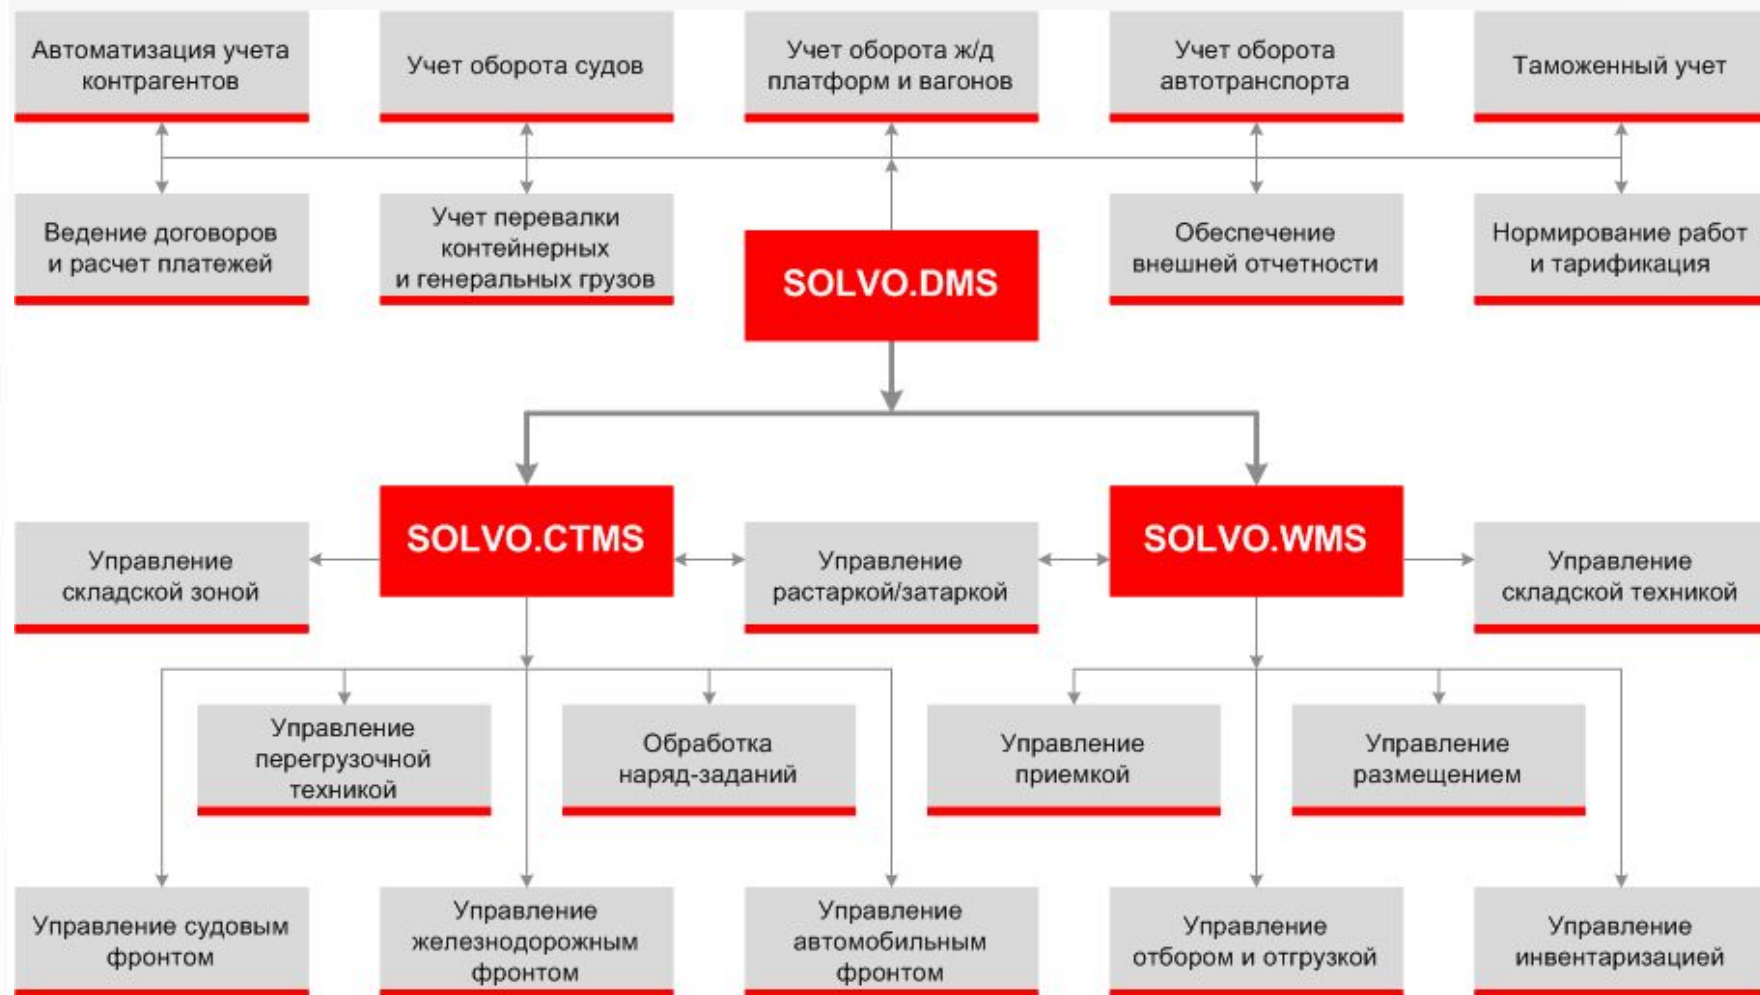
Автоматизация учета контрагентов

Учет оборота судов

Учет оборота ж/д платформ и вагонов

Учет оборота автотранспорта

Таможенный учет

Ведение договоров и расчет платежей

Учет перевалки контейнерных и генеральных грузов

SOLVO.DMS

Обеспечение внешней отчетности

Нормирование работ и тарификация

Управление складской зоной

SOLVO.CTMS

Управление растаркой/затаркой

SOLVO.WMS

Управление складской техникой

Управление перегрузочной техникой

Обработка наряд-заданий

Управление приемкой

Управление размещением

Управление судовым фронтом

Управление железнодорожным фронтом

Управление автомобильным фронтом

Управление отбором и отгрузкой

Управление инвентаризацией